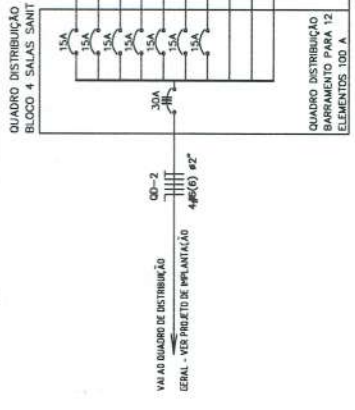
QUADRO DISTRIBUIÇÃO
BLOCO 4 SALAS SANIT

15A
15A
15A
15A
15A
15A

30A

QD-2
4#6(6) ø2"

VAI AO QUADRO DE DISTRIBUIÇÃO
GERAL - VER PROJETO DE IMPLANTAÇÃO

QUADRO DISTRIBUIÇÃO
BARRAMENTO PARA 12
ELEMENTOS 100 A